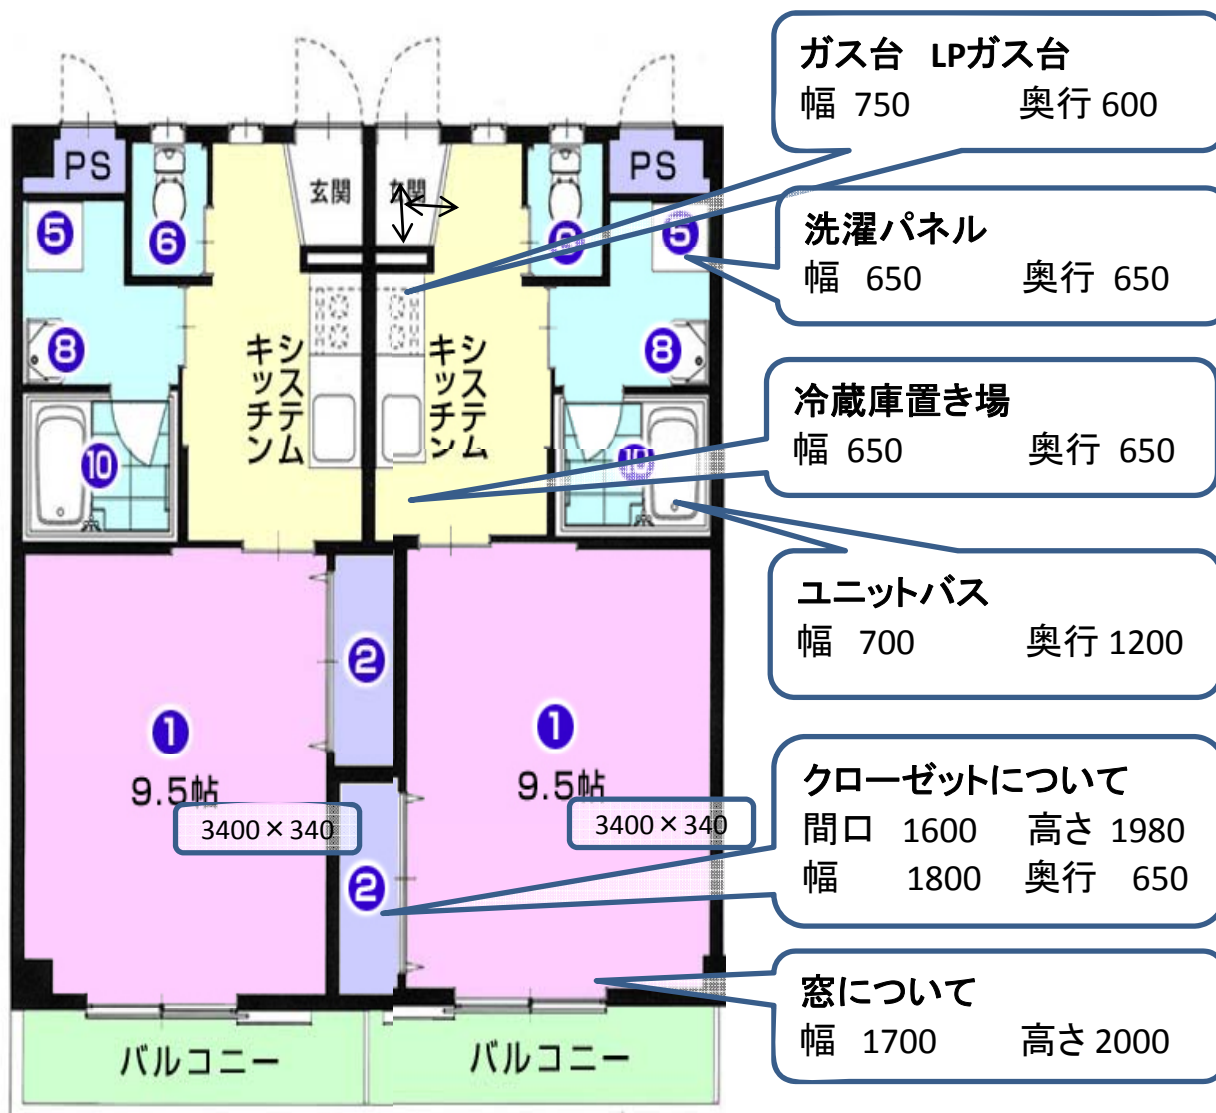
PS

玄関

玄関

PS

5

6

6

5

8

8

システムキッチン

システムキッチン

10

10

2

1

9.5帖

3400×340

1

9.5帖

3400×340

2

バルコニー

バルコニー

ガス台　LPガス台
幅 750　奥行 600

洗濯パネル
幅 650　奥行 650

冷蔵庫置き場
幅 650　奥行 650

ユニットバス
幅 700　奥行 1200

クローゼットについて
間口 1600　高さ 1980
幅 1800　奥行 650

窓について
幅 1700　高さ 2000